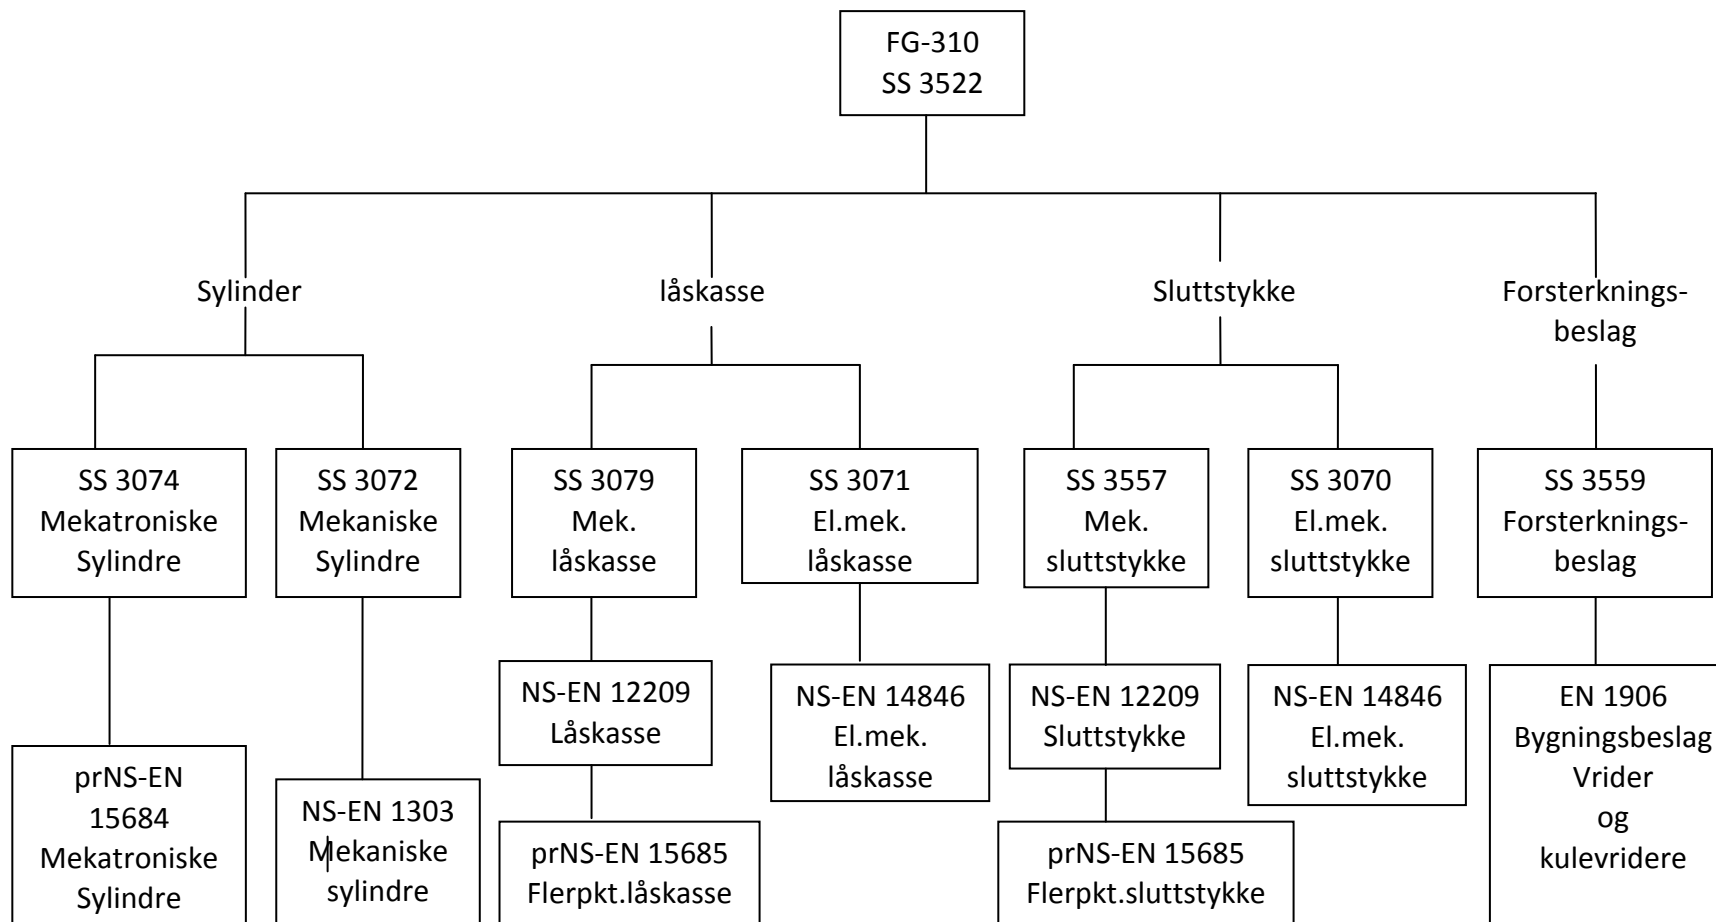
FG-310
SS 3522

Sylinder

SS 3074
Mekatroniske
Sylindre

prNS-EN
15684
Mekatroniske
Sylindre

SS 3072
Mekaniske
Sylindre

NS-EN 1303
Mekaniske
sylindre

låskasse

SS 3079
Mek.
låskasse

NS-EN 12209
Låskasse

prNS-EN 15685
Flerpkt.låskasse

SS 3071
El.mek.
låskasse

NS-EN 14846
El.mek.
låskasse

Sluttstykke

SS 3557
Mek.
sluttstykke

NS-EN 12209
Sluttstykke

prNS-EN 15685
Flerpkt.sluttstykke

SS 3070
El.mek.
sluttstykke

NS-EN 14846
El.mek.
sluttstykke

Forsterknings-
beslag

SS 3559
Forsterknings-
beslag

EN 1906
Bygningsbeslag
Vrider
og
kulevridere